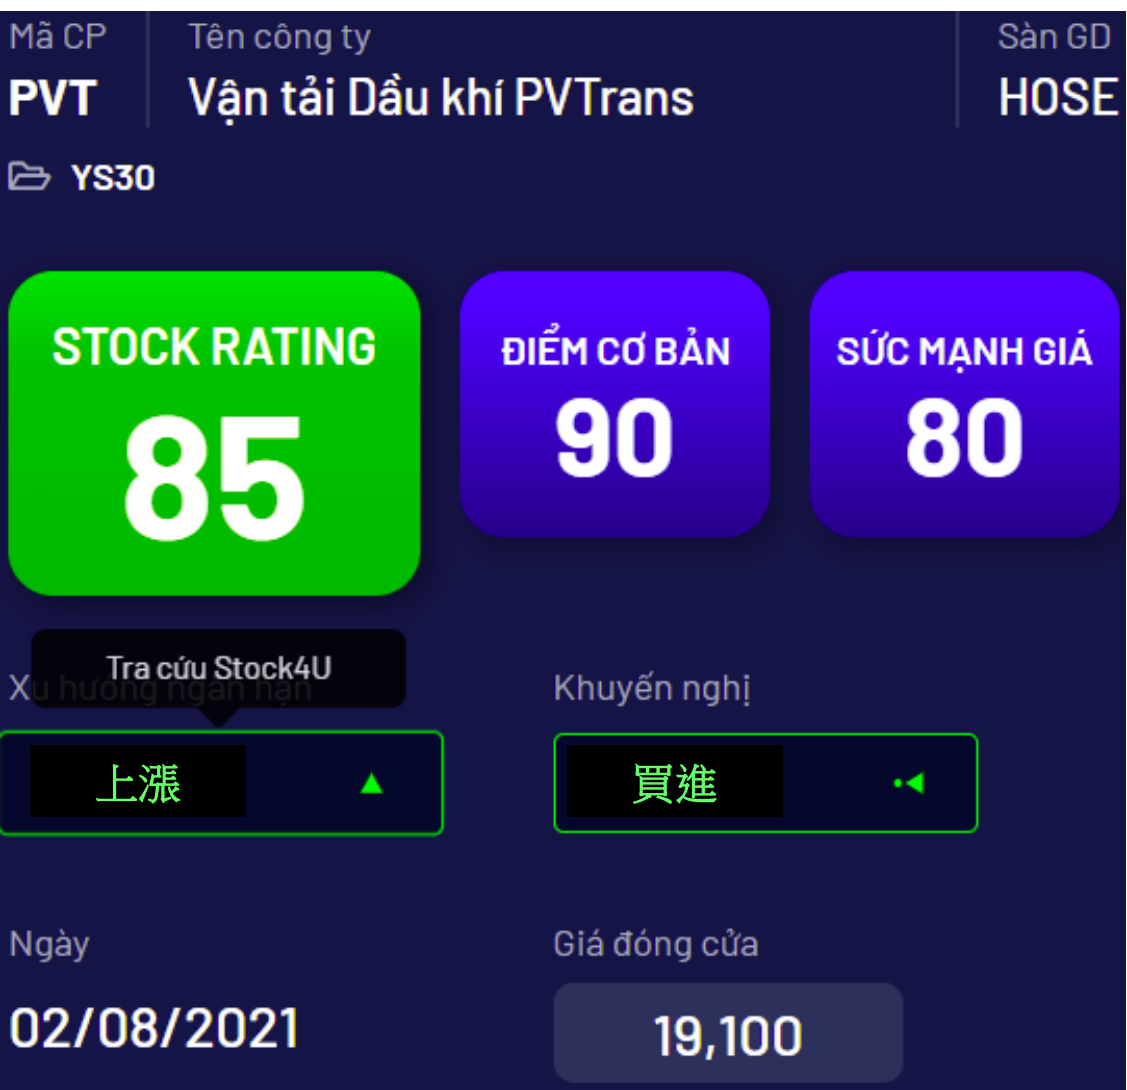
Mã CP
PVT

Tên công ty
Vận tải Dầu khí PVTrans

Sàn GD
HOSE

YS30

STOCK RATING
85

ĐIỂM CƠ BẢN
90

SỨC MẠNH GIÁ
80

Tra cứu Stock4U

Xu hướng ngắn hạn
上漲

Khuyến nghị
買進

Ngày
02/08/2021

Giá đóng cửa
19,100